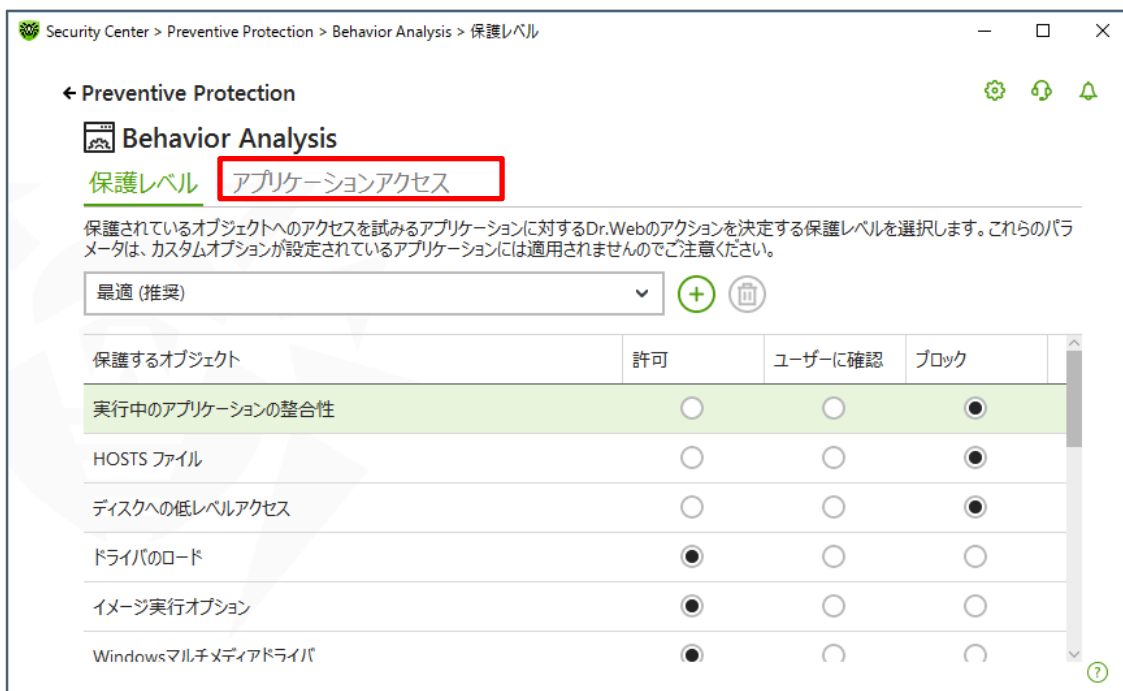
Security Center > Preventive Protection > Behavior Analysis > 保護レベル

← Preventive Protection

Behavior Analysis

保護レベル　アプリケーションアクセス

保護されているオブジェクトへのアクセスを試みるアプリケーションに対するDr.Webのアクションを決定する保護レベルを選択します。これらのパラメータは、カスタムオプションが設定されているアプリケーションには適用されませんのでご注意ください。

最適 (推奨)

| 保護するオブジェクト | 許可 | ユーザーに確認 | ブロック |
|---|---|---|---|
| 実行中のアプリケーションの整合性 | ○ | ○ | ◉ |
| HOSTS ファイル | ○ | ○ | ◉ |
| ディスクへの低レベルアクセス | ○ | ○ | ◉ |
| ドライバのロード | ◉ | ○ | ○ |
| イメージ実行オプション | ◉ | ○ | ○ |
| Windowsマルチメディアドライバ | ◉ | ○ | ○ |

?